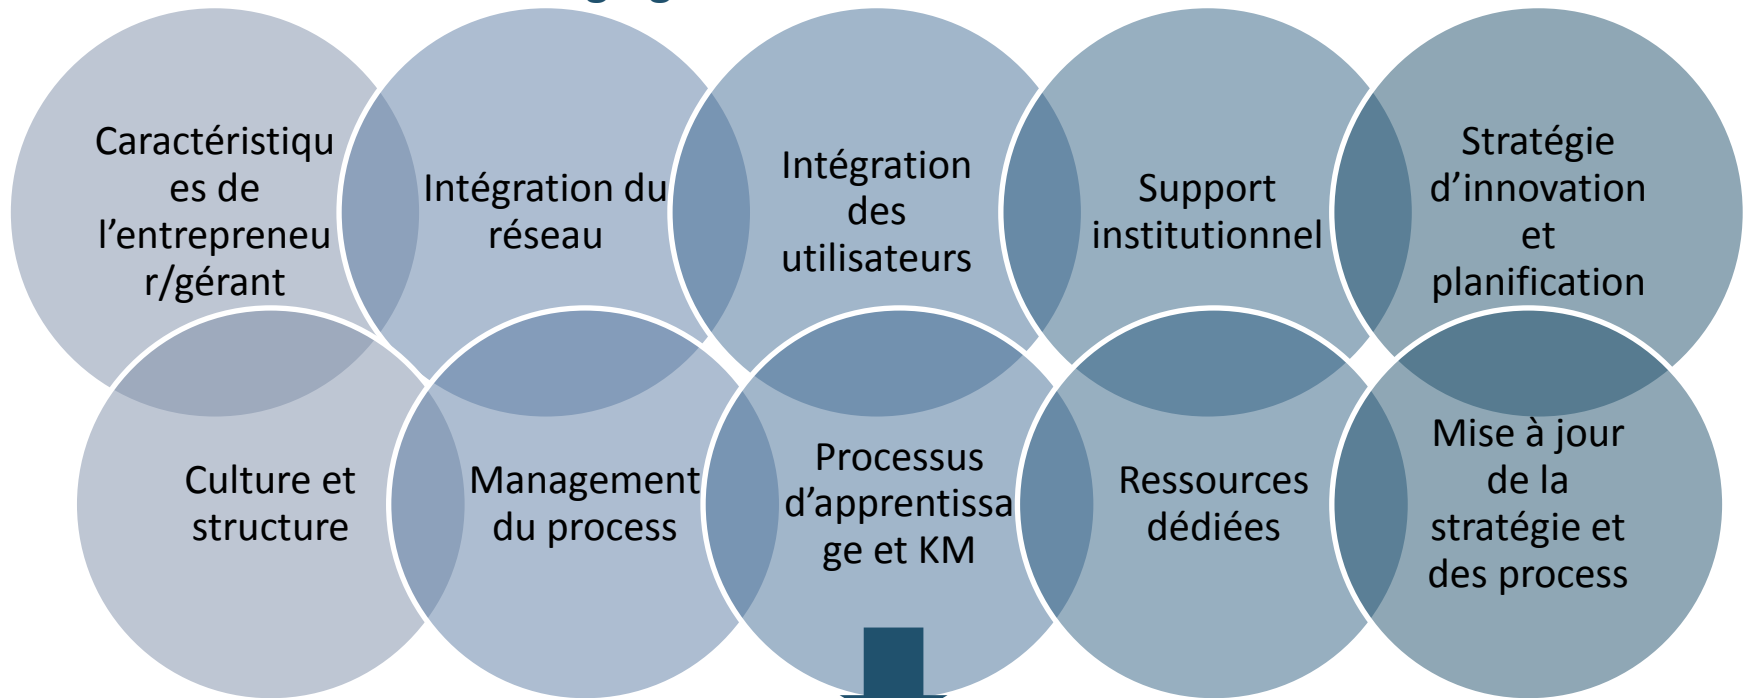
Caractéristiques de l’entrepreneur/gérant

Intégration du réseau

Intégration des utilisateurs

Support institutionnel

Stratégie d’innovation et planification

Culture et structure

Management du process

Processus d’apprentissage et KM

Ressources dédiées

Mise à jour de la stratégie et des process